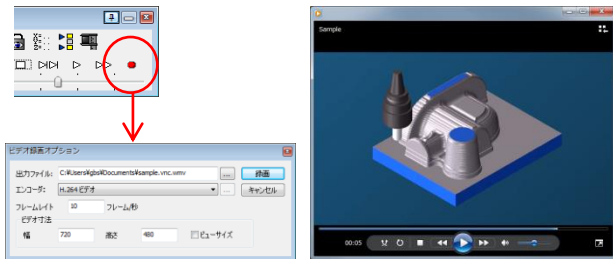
a

ビデオ録画オプション

出力ファイル: C:¥Users¥gbs¥Documents¥sample.vnc.wmv ...

録画

エンコーダ: H.264 ビデオ ...

キャンセル

フレームレイト 10 フレーム/秒

ビデオ寸法

幅 720 高さ 480 ビューサイズ

Sample

00:05